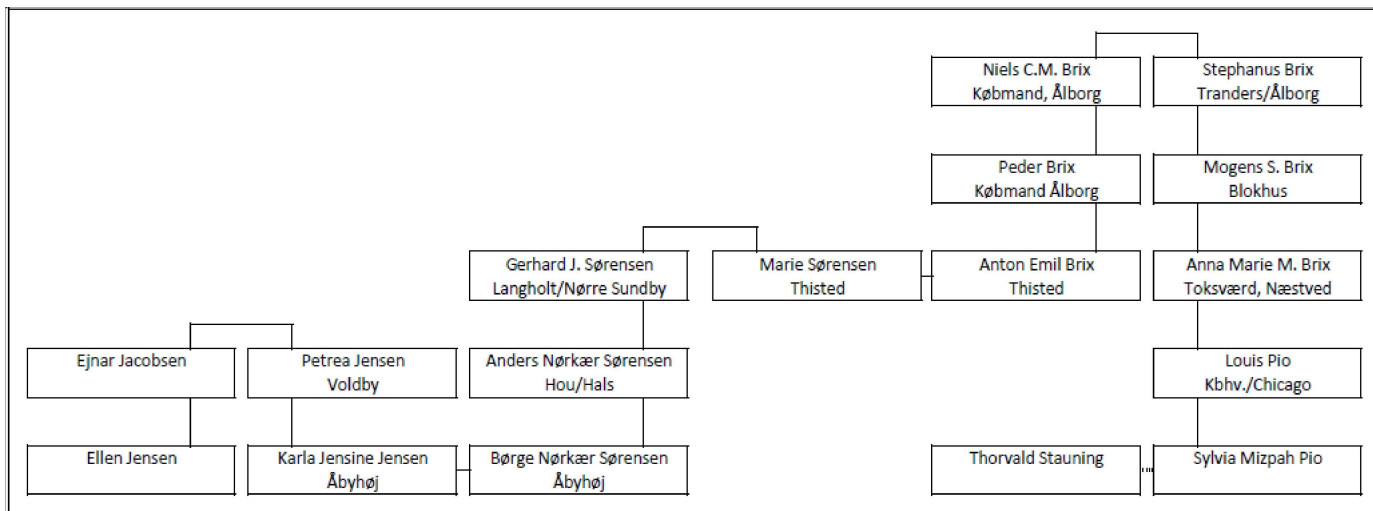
Niels C.M. Brix
Købmand, Ålborg

Stephanus Brix
Tranders/Ålborg

Peder Brix
Købmand Ålborg

Mogens S. Brix
Blokhus

Gerhard J. Sørensen
Langholt/Nørre Sundby

Marie Sørensen
Thisted

Anton Emil Brix
Thisted

Anna Marie M. Brix
Toksværd, Næstved

Ejnar Jacobsen

Petrea Jensen
Voldby

Anders Nørkær Sørensen
Hou/Hals

Louis Pio
Kbhv./Chicago

Ellen Jensen

Karla Jensine Jensen
Åbyhøj

Børge Nørkær Sørensen
Åbyhøj

Thorvald Stauning

Sylvia Mizpah Pio